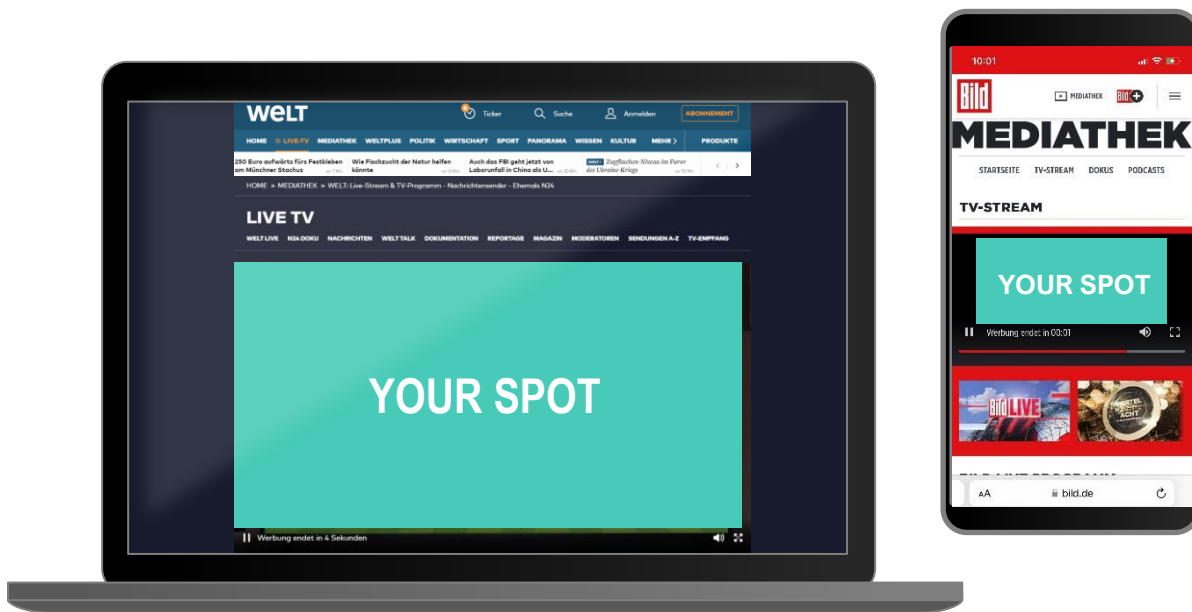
WELT

Ticker

Suche

Anmelden

ABONNEMENT

HOME LIVE-TV MEDIATHEK WELTPLUS POLITIK WIRTSCHAFT SPORT PANORAMA WISSEN KULTUR MEHR PRODUKTE

250 Euro aufwärts fürs Festkleben am Münchner Stachus

Wie Fischzucht der Natur helfen könnte

Auch das FBI geht jetzt von Laborunfall in China als U...

Zugflaschen-Niveau im Furor des Ukraine-Kriegs

HOME » MEDIATHEK » WELT: Live-Stream & TV-Programm - Nachrichtensender - Ehemals N24

LIVE TV

WELT LIVE N24 DOKU NACHRICHTEN WELT TALK DOKUMENTATION REPORTAGE MAGAZIN MODERATOREN SENDUNGEN A-Z TV-EMPFANG

YOUR SPOT

Werbung endet in 4 Sekunden

10:01

Bild

MEDIATHEK

Bild+

MEDIATHEK

STARTSEITE TV-STREAM DOKUS PODCASTS

TV-STREAM

YOUR SPOT

Werbung endet in 00:01

Bild LIVE

ACHT

AA bild.de